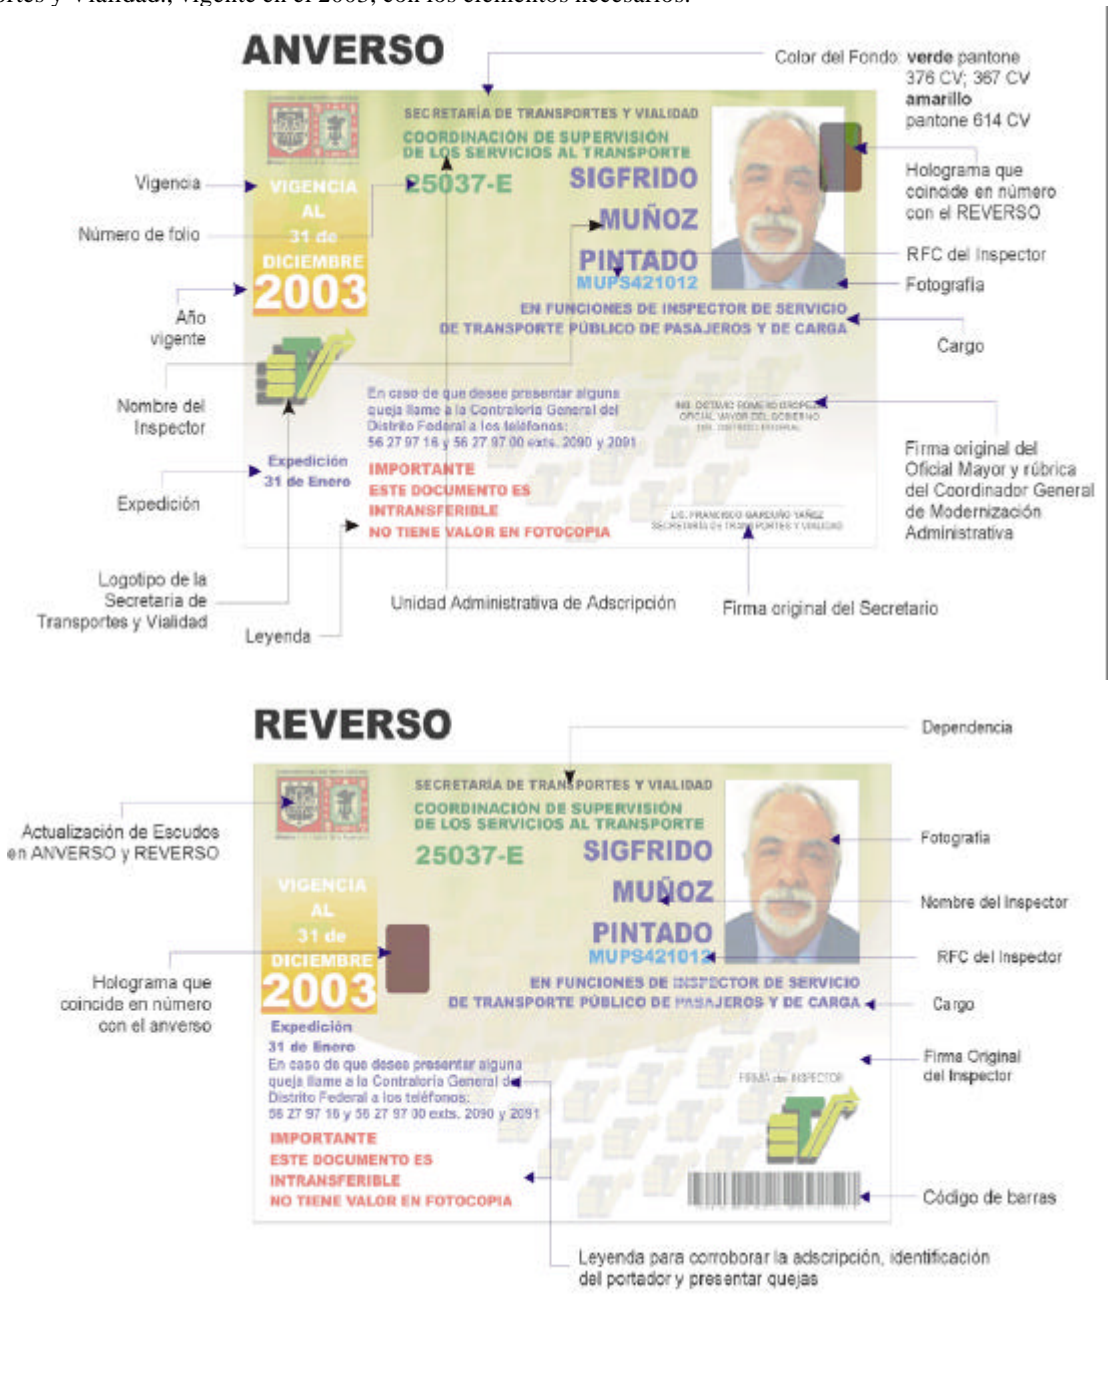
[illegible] y Vialidad, vigente en el 2003, con los elementos necesarios.

ANVERSO

Color del Fondo: verde pantone 376 CV; 367 CV amarillo pantone 614 CV

SECRETARÍA DE TRANSPORTES Y VIALIDAD
COORDINACIÓN DE SUPERVISIÓN DE LOS SERVICIOS AL TRANSPORTE

25037-E

SIGFRIDO
MUÑOZ
PINTADO
MUPS421012

VIGENCIA AL 31 de DICIEMBRE 2003

EN FUNCIONES DE INSPECTOR DE SERVICIO DE TRANSPORTE PÚBLICO DE PASAJEROS Y DE CARGA

En caso de que desee presentar alguna queja llame a la Contraloría General del Distrito Federal a los teléfonos: 56 27 97 16 y 56 27 97 00 exts. 2090 y 2091

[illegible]

Expedición 31 de Enero

IMPORTANTE
ESTE DOCUMENTO ES INTRANSFERIBLE
NO TIENE VALOR EN FOTOCOPIA

LIC. FRANCISCO GARDUÑO YAÑEZ
SECRETARIO DE TRANSPORTES Y VIALIDAD

Vigencia
Número de folio
Año vigente
Nombre del Inspector
Expedición
Logotipo de la Secretaría de Transportes y Vialidad
Leyenda
Unidad Administrativa de Adscripción
Firma original del Secretario
Holograma que coincide en número con el REVERSO
RFC del Inspector
Fotografía
Cargo
Firma original del Oficial Mayor y rúbrica del Coordinador General de Modernización Administrativa

REVERSO

Dependencia

SECRETARÍA DE TRANSPORTES Y VIALIDAD
COORDINACIÓN DE SUPERVISIÓN DE LOS SERVICIOS AL TRANSPORTE

25037-E

SIGFRIDO
MUÑOZ
PINTADO
MUPS421012

VIGENCIA AL 31 de DICIEMBRE 2003

EN FUNCIONES DE INSPECTOR DE SERVICIO DE TRANSPORTE PÚBLICO DE PASAJEROS Y DE CARGA

Expedición
31 de Enero
En caso de que desee presentar alguna queja llame a la Contraloría General del Distrito Federal a los teléfonos: 56 27 97 16 y 56 27 97 00 exts. 2090 y 2091

FIRMA del INSPECTOR

IMPORTANTE
ESTE DOCUMENTO ES INTRANSFERIBLE
NO TIENE VALOR EN FOTOCOPIA

Actualización de Escudos en ANVERSO y REVERSO
Holograma que coincide en número con el anverso
Fotografía
Nombre del Inspector
RFC del Inspector
Cargo
Firma Original del Inspector
Código de barras
Leyenda para corroborar la adscripción, identificación del portador y presentar quejas